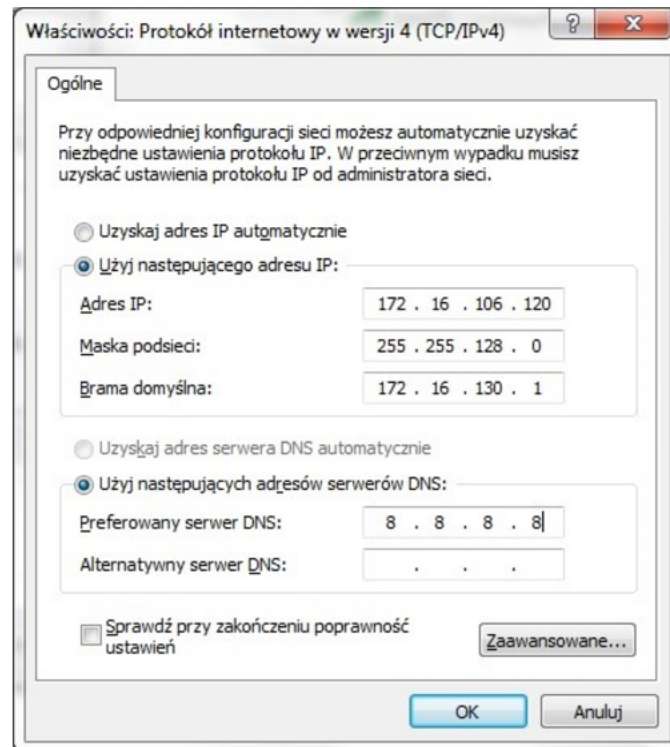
Właściwości: Protokół internetowy w wersji 4 (TCP/IPv4)

?

X

Ogólne

Przy odpowiedniej konfiguracji sieci możesz automatycznie uzyskać niezbędne ustawienia protokołu IP. W przeciwnym wypadku musisz uzyskać ustawienia protokołu IP od administratora sieci.

Uzyskaj adres IP automatycznie

Użyj następującego adresu IP:

| | |
|---|---|
| Adres IP: | 172 . 16 . 106 . 120 |
| Maska podsieci: | 255 . 255 . 128 . 0 |
| Brama domyślna: | 172 . 16 . 130 . 1 |

Uzyskaj adres serwera DNS automatycznie

Użyj następujących adresów serwerów DNS:

| | |
|---|---|
| Preferowany serwer DNS: | 8 . 8 . 8 . 8 |
| Alternatywny serwer DNS: | . . . |

Sprawdź przy zakończeniu poprawność ustawień

Zaawansowane...

OK

Anuluj